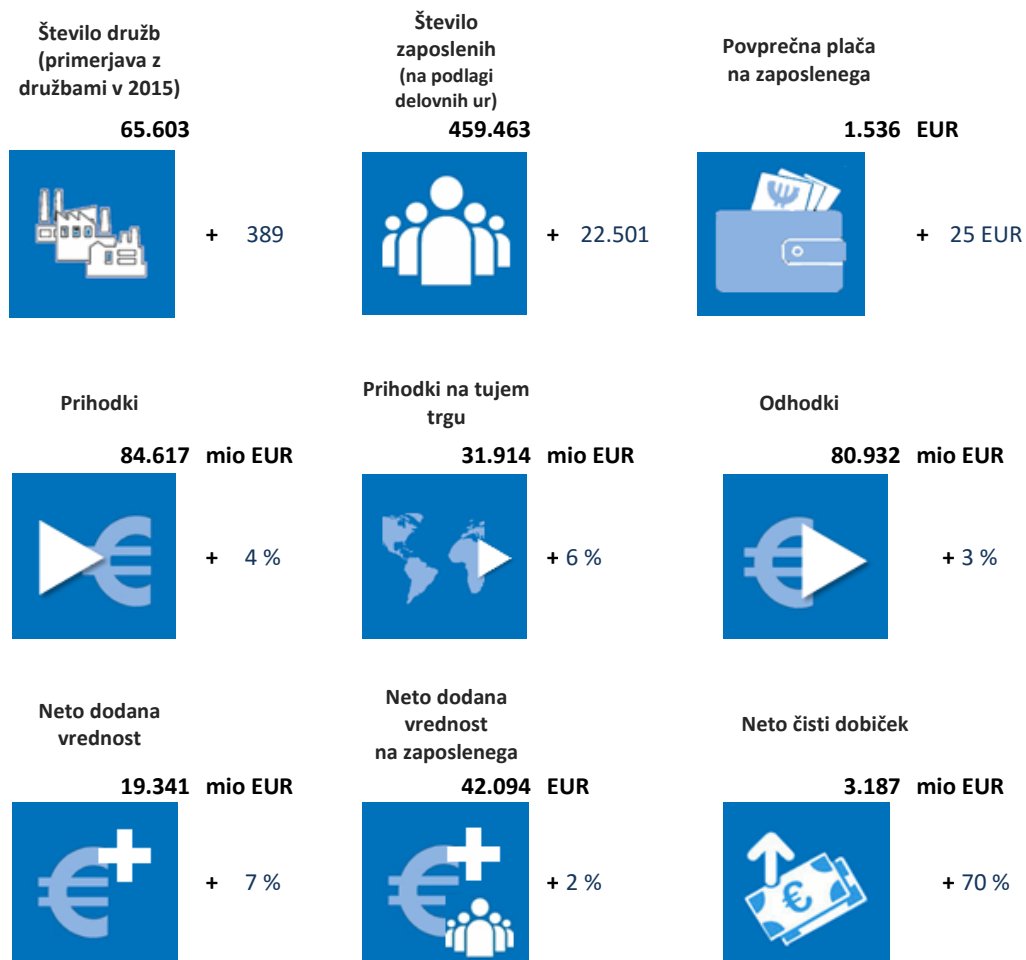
Število družb (primerjava z družbami v 2015)

65.603

+ 389

Število zaposlenih (na podlagi delovnih ur)

459.463

+ 22.501

Povprečna plača na zaposlenega

1.536 EUR

+ 25 EUR

Prihodki

84.617 mio EUR

+ 4 %

Prihodki na tujem trgu

31.914 mio EUR

+ 6 %

Odhodki

80.932 mio EUR

+ 3 %

Neto dodana vrednost

19.341 mio EUR

+ 7 %

Neto dodana vrednost na zaposlenega

42.094 EUR

+ 2 %

Neto čisti dobiček

3.187 mio EUR

+ 70 %